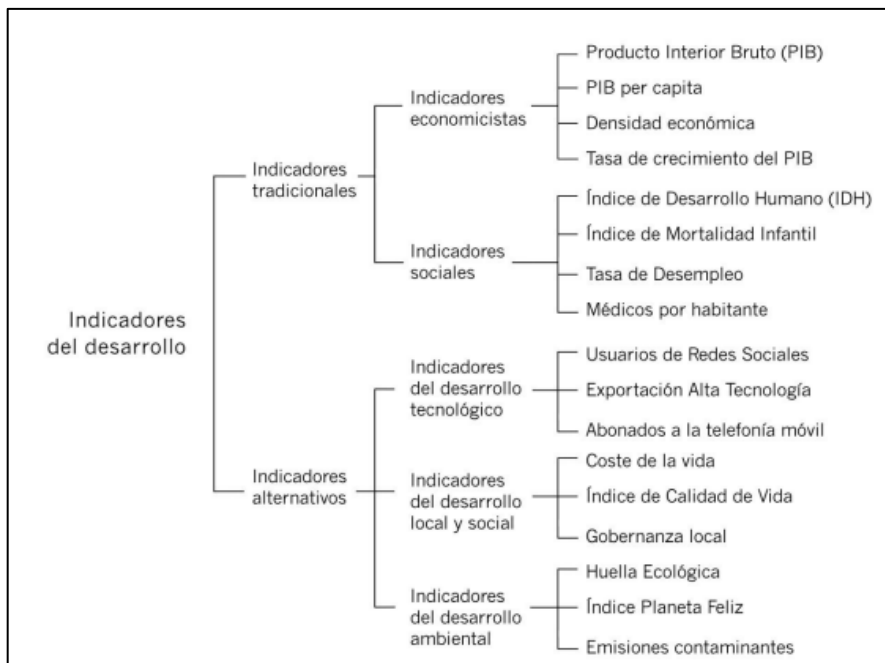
Indicadores del desarrollo

Indicadores tradicionales

Indicadores economicistas

Producto Interior Bruto (PIB)
PIB per capita
Densidad económica
Tasa de crecimiento del PIB

Indicadores sociales

Índice de Desarrollo Humano (IDH)
Índice de Mortalidad Infantil
Tasa de Desempleo
Médicos por habitante

Indicadores alternativos

Indicadores del desarrollo tecnológico

Usuarios de Redes Sociales
Exportación Alta Tecnología
Abonados a la telefonía móvil

Indicadores del desarrollo local y social

Coste de la vida
Índice de Calidad de Vida
Gobernanza local

Indicadores del desarrollo ambiental

Huella Ecológica
Índice Planeta Feliz
Emisiones contaminantes